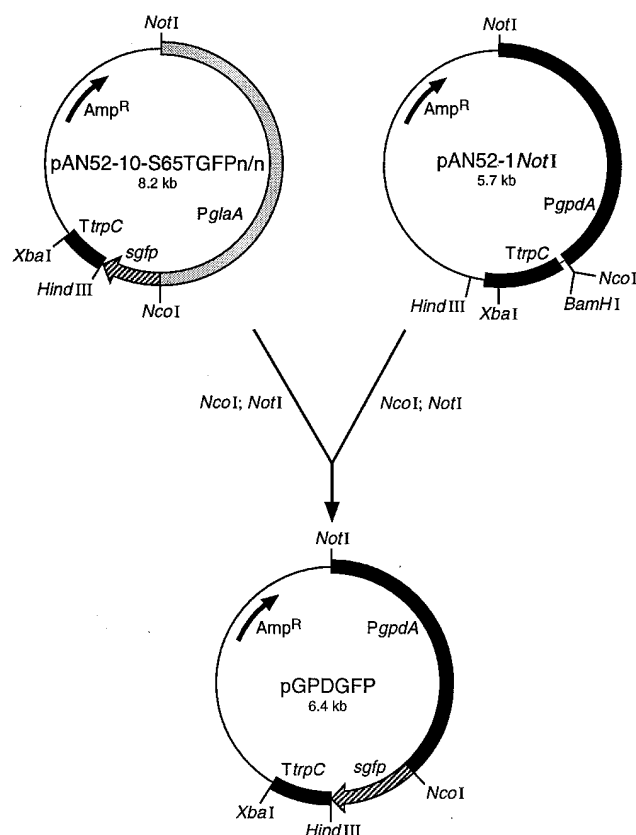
NotI

Amp$^{R}$

pAN52-10-S65TGFPn/n
8.2 kb

PglaA

TtrpC

XbaI

sgfp

HindIII

NcoI

NotI

Amp$^{R}$

pAN52-1NotI
5.7 kb

PgpdA

TtrpC

NcoI

BamHI

HindIII

XbaI

NcoI; NotI

NcoI; NotI

NotI

Amp$^{R}$

PgpdA

pGPDGFP
6.4 kb

TtrpC

sgfp

XbaI

NcoI

HindIII